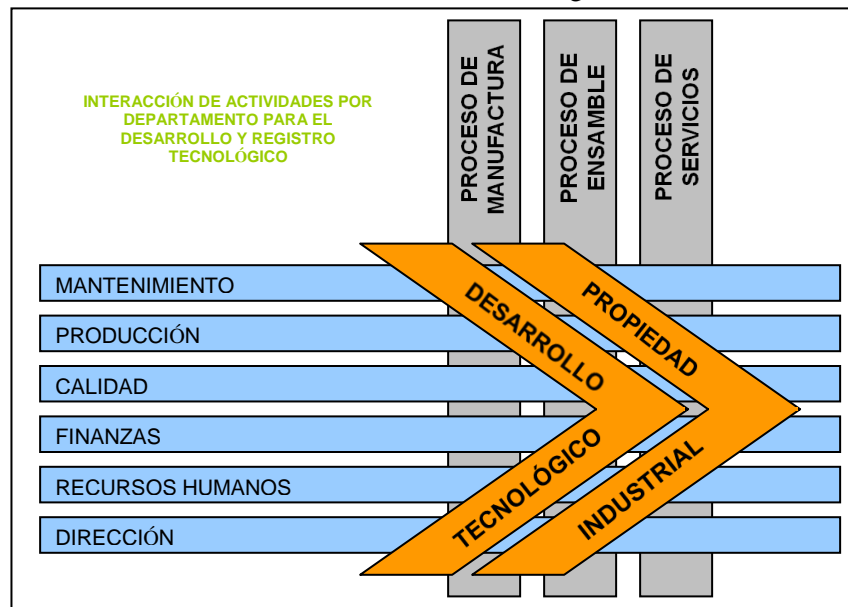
INTERACCIÓN DE ACTIVIDADES POR DEPARTAMENTO PARA EL DESARROLLO Y REGISTRO TECNOLÓGICO

PROCESO DE MANUFACTURA

PROCESO DE ENSAMBLE

PROCESO DE SERVICIOS

MANTENIMIENTO

PRODUCCIÓN

CALIDAD

FINANZAS

RECURSOS HUMANOS

DIRECCIÓN

DESARROLLO

TECNOLÓGICO

PROPIEDAD

INDUSTRIAL